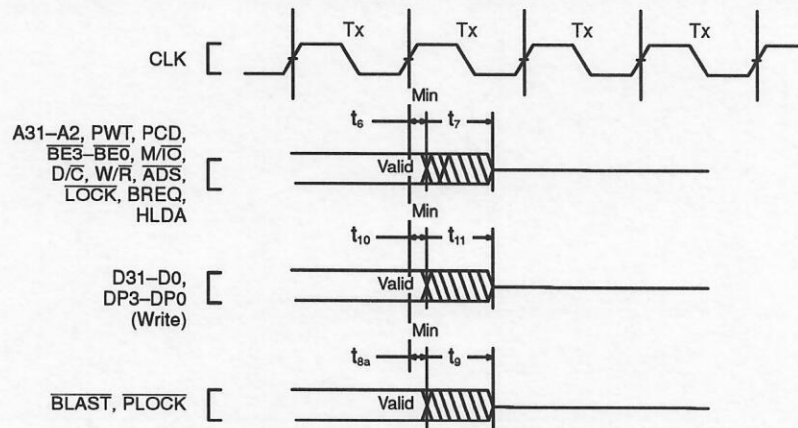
Tx Tx Tx Tx

CLK

Min

$t_6$ $t_7$

A31–A2, PWT, PCD, $\overline{BE3}$–$\overline{BE0}$, M/$\overline{IO}$, D/$\overline{C}$, W/R, $\overline{ADS}$, $\overline{LOCK}$, BREQ, HLDA

Valid

Min

$t_{10}$ $t_{11}$

D31–D0, DP3–DP0 (Write)

Valid

Min

$t_{8a}$ $t_9$

$\overline{BLAST}$, $\overline{PLOCK}$

Valid